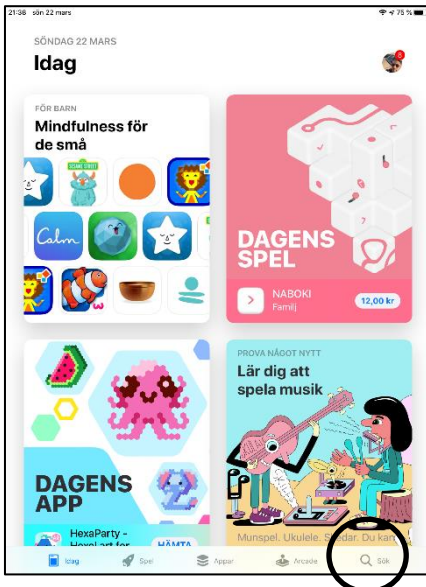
21:36 sön 22 mars

75 %

SÖNDAG 22 MARS

Idag

6

FÖR BARN

Mindfulness för de små

SESAME STREET

Calm

DAGENS SPEL

NABOKI

Familj

12,00 kr

DAGENS APP

HexaParty - Hexel art for

HÄMTA

PROVA NÅGOT NYTT

Lär dig att spela musik

Munspel. Ukulele. Slagdar. Du kan

Idag

Spel

Appar

Arcade

Sök